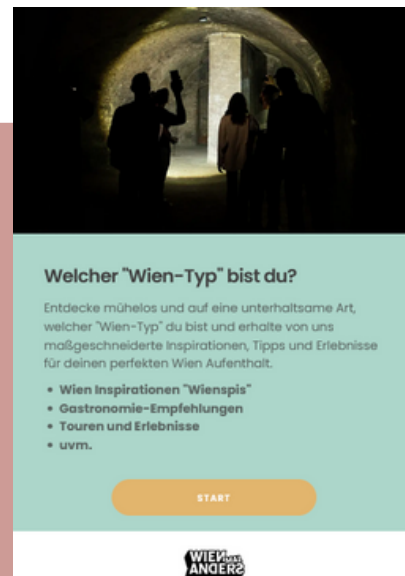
Welcher "Wien-Typ" bist du?

Entdecke mühelos und auf eine unterhaltsame Art, welcher "Wien-Typ" du bist und erhalte von uns maßgeschneiderte Inspirationen, Tipps und Erlebnisse für deinen perfekten Wien Aufenthalt.

- Wien Inspirationen "Wienspis"
- Gastronomie-Empfehlungen
- Touren und Erlebnisse
- uvm.

START

WIEN ANDERS